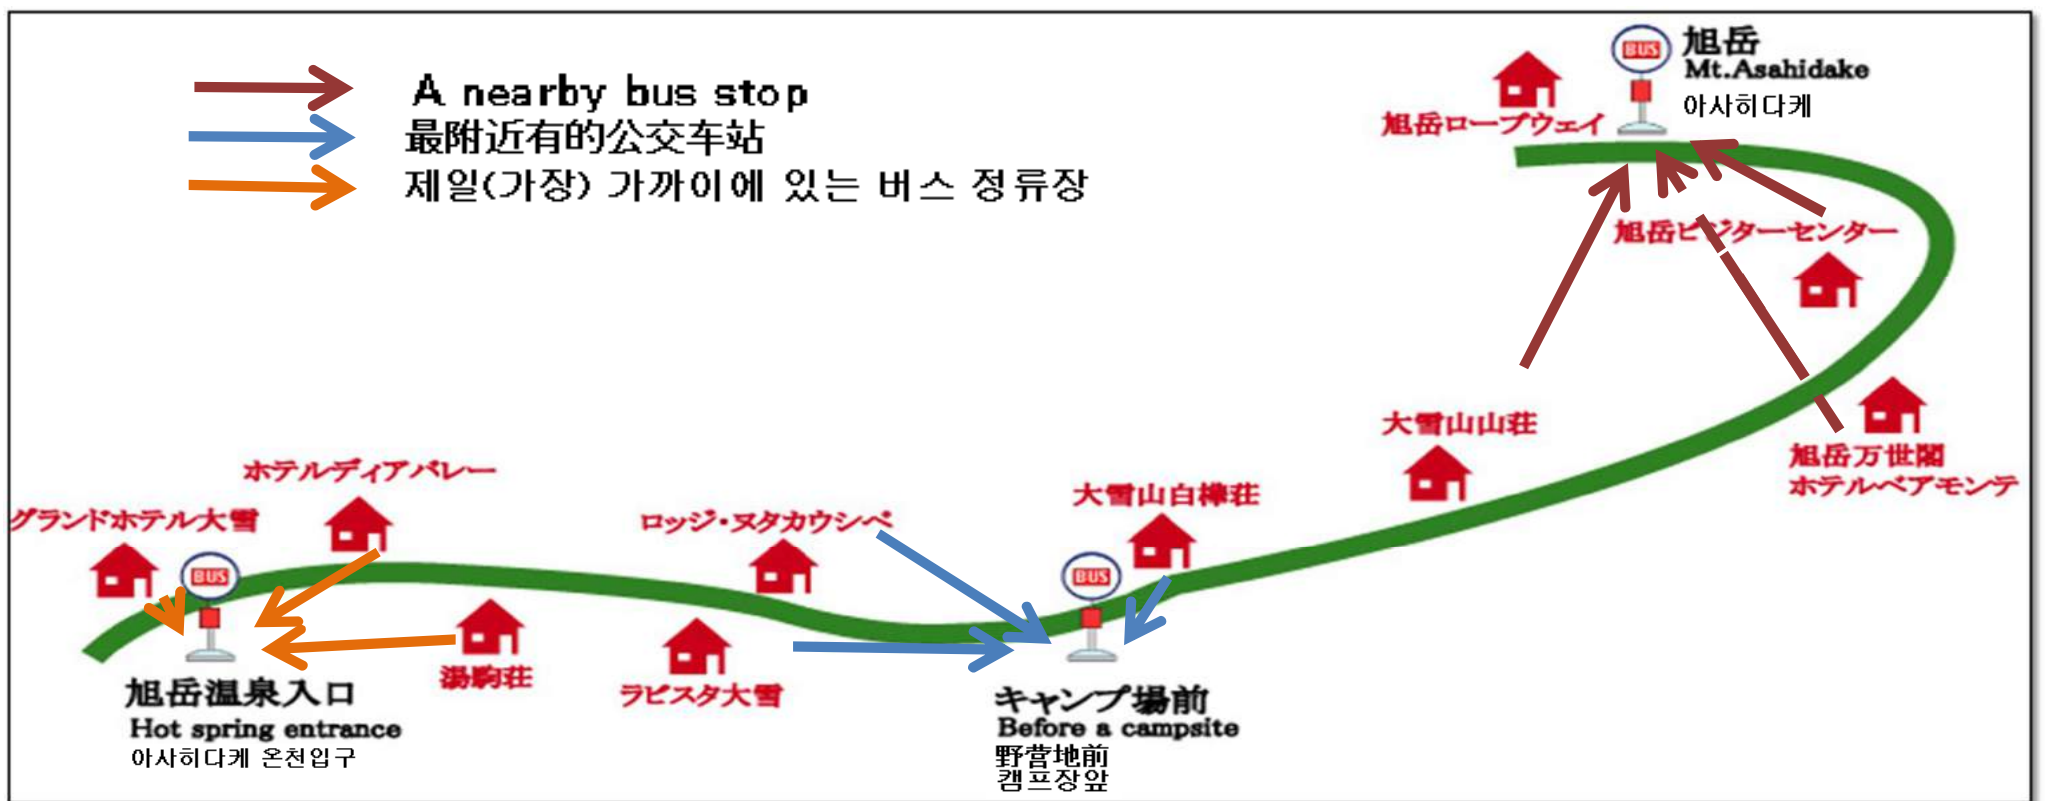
A nearby bus stop
最附近有的公交车站
제일(가장) 가까이에 있는 버스 정류장

BUS
旭岳
Mt.Asahidake
아사히다케
旭岳ロープウェイ
旭岳ビジターセンター
旭岳万世閣
ホテルベアモンテ
大雪山山荘
大雪山白樺荘
ロッジ・ヌタカウシベ
ホテルディアバレー
グランドホテル大雪
BUS
湯駒荘
ラビスタ大雪
旭岳温泉入口
Hot spring entrance
아사히다케 온천입구
BUS
キャンプ場前
Before a campsite
野営地前
캠프장앞